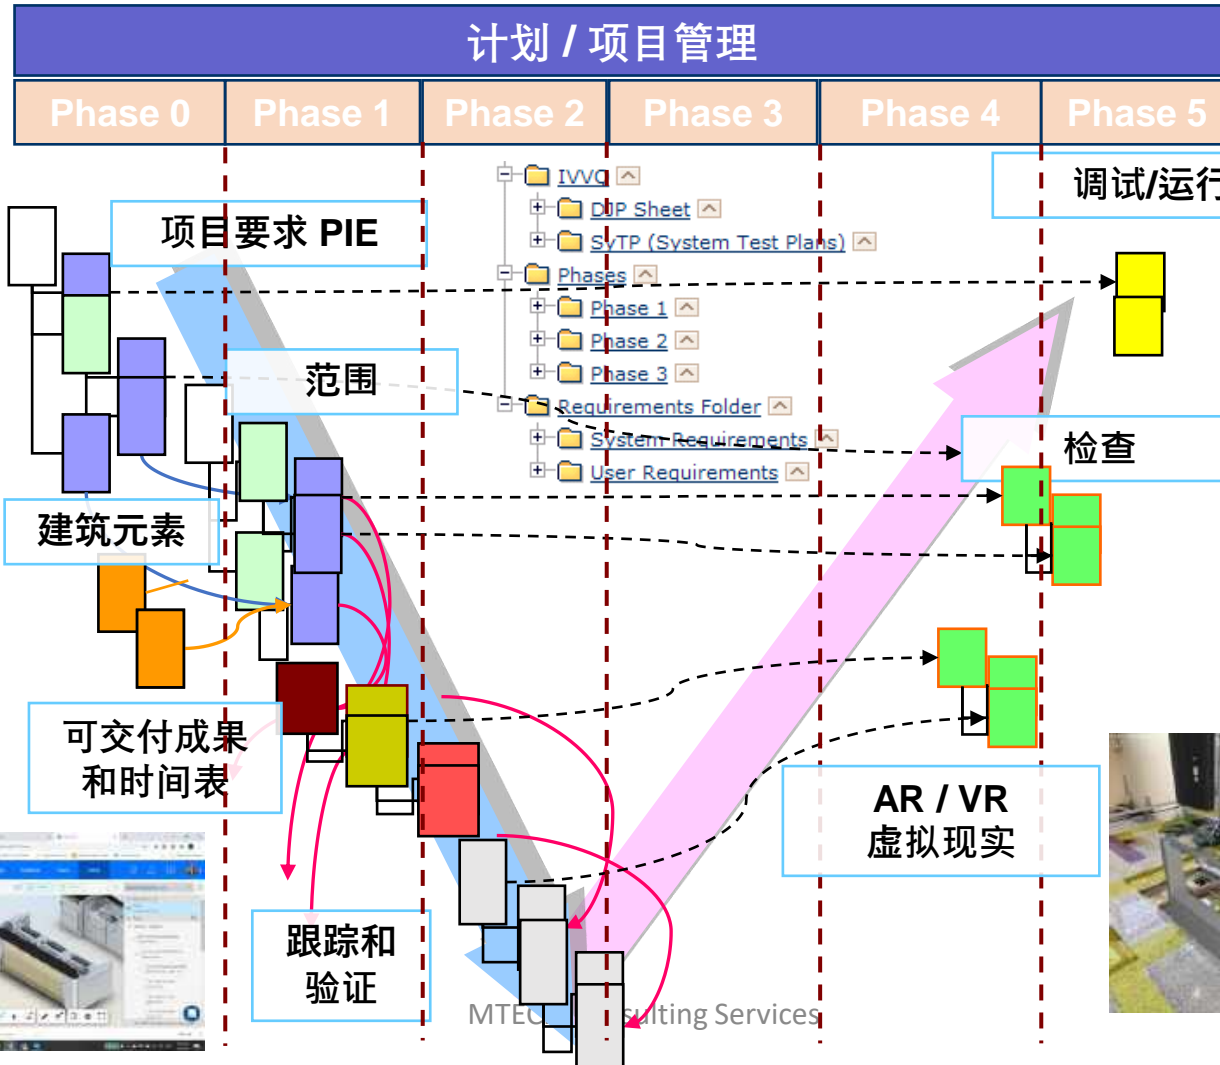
计划 / 项目管理

| Phase 0 | Phase 1 | Phase 2 | Phase 3 | Phase 4 | Phase 5 |
|---|---|---|---|---|---|

调试/运行

项目要求 PIE

IVVQ
DJP Sheet
SyTP (System Test Plans)
Phases
Phase 1
Phase 2
Phase 3
Requirements Folder
System Requirements
User Requirements

范围

检查

建筑元素

可交付成果和时间表

AR / VR
虚拟现实

跟踪和验证

MTEC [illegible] sulting Services